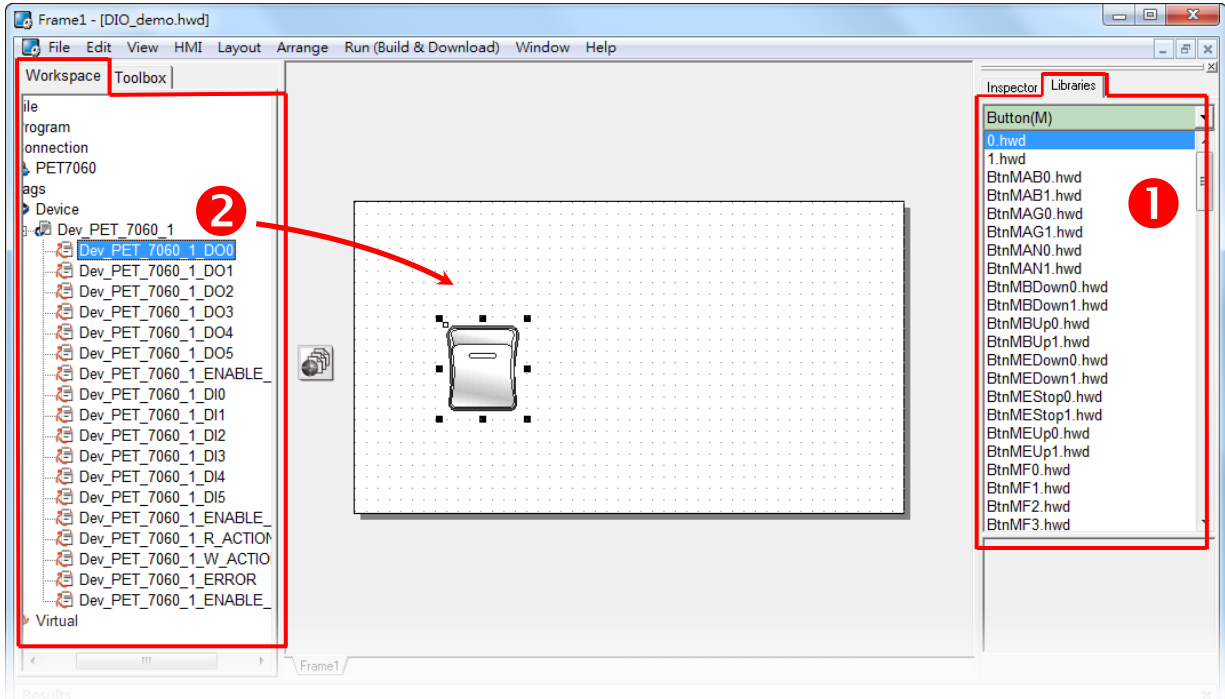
Frame1 - [DIO_demo.hwd]

File Edit View HMI Layout Arrange Run (Build & Download) Window Help

Workspace Toolbox

ile
rogram
onnection
PET7060
ags
Device
Dev_PET_7060_1
Dev_PET_7060_1_DO0
Dev_PET_7060_1_DO1
Dev_PET_7060_1_DO2
Dev_PET_7060_1_DO3
Dev_PET_7060_1_DO4
Dev_PET_7060_1_DO5
Dev_PET_7060_1_ENABLE_
Dev_PET_7060_1_DI0
Dev_PET_7060_1_DI1
Dev_PET_7060_1_DI2
Dev_PET_7060_1_DI3
Dev_PET_7060_1_DI4
Dev_PET_7060_1_DI5
Dev_PET_7060_1_ENABLE_
Dev_PET_7060_1_R_ACTION
Dev_PET_7060_1_W_ACTIO
Dev_PET_7060_1_ERROR
Dev_PET_7060_1_ENABLE_
Virtual

2

Frame1

Inspector Libraries

Button(M)
0.hwd
1.hwd
BtnMAB0.hwd
BtnMAB1.hwd
BtnMAG0.hwd
BtnMAG1.hwd
BtnMAN0.hwd
BtnMAN1.hwd
BtnMBDown0.hwd
BtnMBDown1.hwd
BtnMBUp0.hwd
BtnMBUp1.hwd
BtnMEDown0.hwd
BtnMEDown1.hwd
BtnMEStop0.hwd
BtnMEStop1.hwd
BtnMEUp0.hwd
BtnMEUp1.hwd
BtnMF0.hwd
BtnMF1.hwd
BtnMF2.hwd
BtnMF3.hwd

1